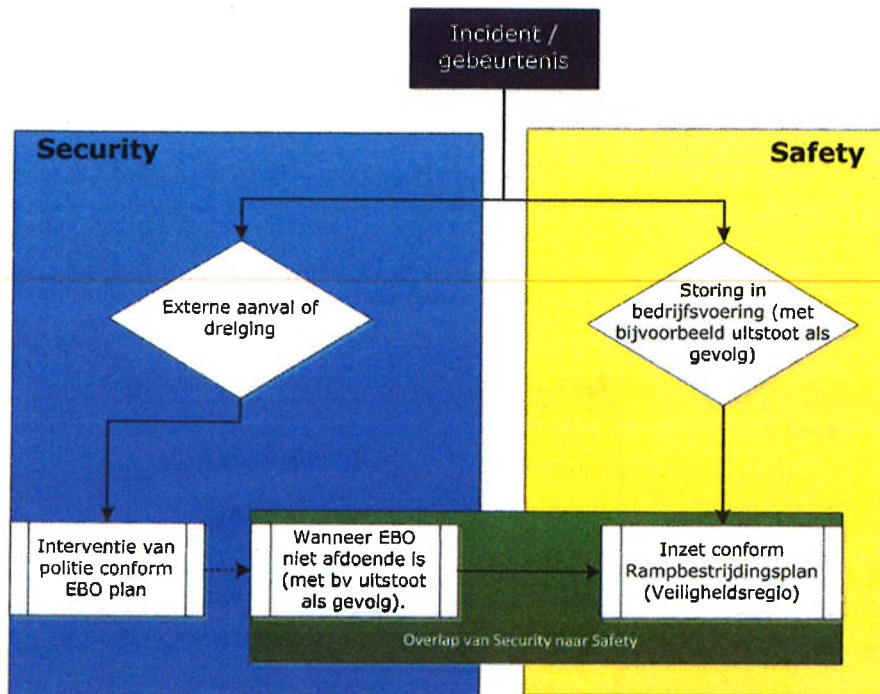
Incident / gebeurtenis

Security

Safety

Externe aanval of dreiging

Storing in bedrijfsvoering (met bijvoorbeeld uitstoot als gevolg)

Interventie van politie conform EBO plan

Wanneer EBO niet afdoende is (met bv uitstoot als gevolg).

Inzet conform Rampbestrijdingsplan (Veiligheidsregio)

Overlap van Security naar Safety